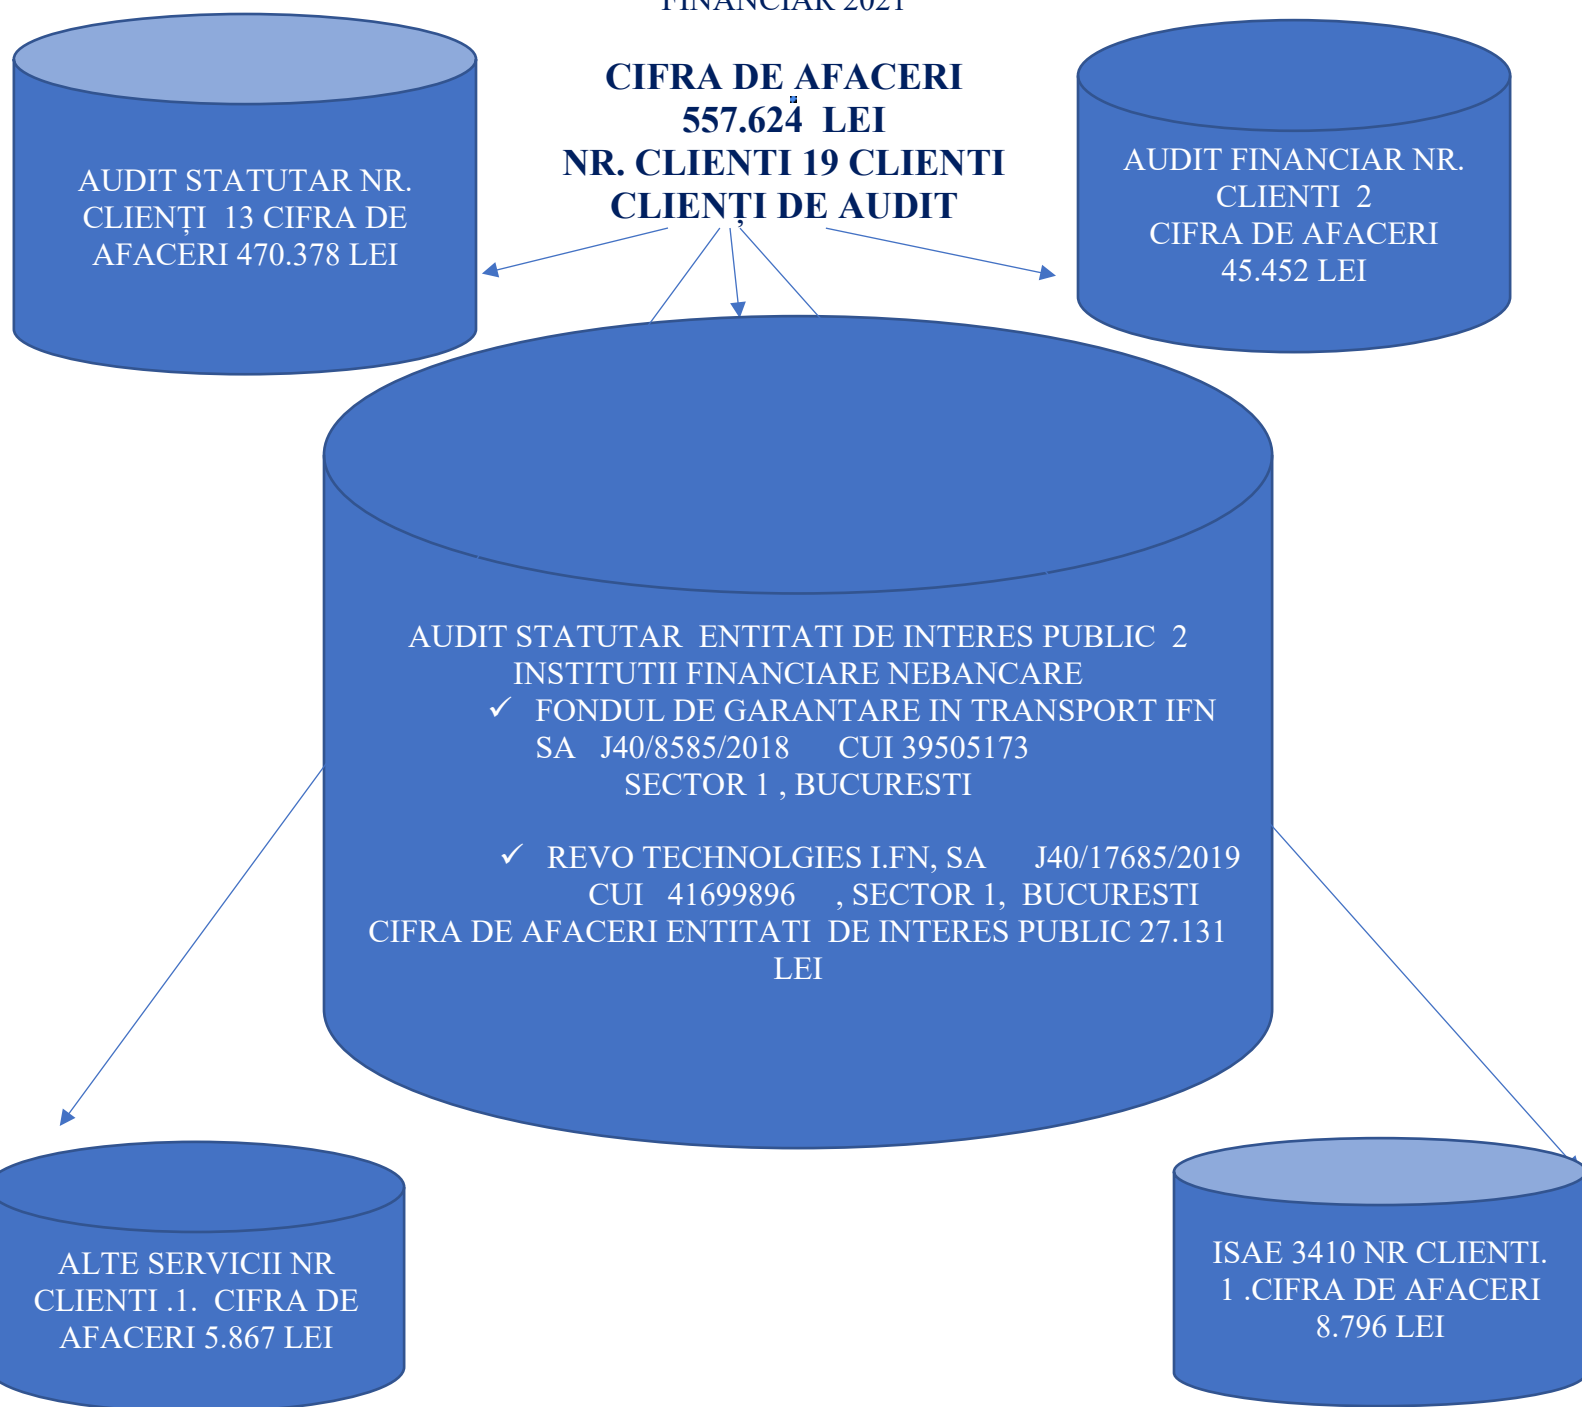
FINANCIAR 2021

CIFRA DE AFACERI
557.624 LEI
NR. CLIENTI 19 CLIENTI
CLIENȚI DE AUDIT

AUDIT STATUTAR NR. CLIENȚI 13 CIFRA DE AFACERI 470.378 LEI

AUDIT FINANCIAR NR. CLIENTI 2
CIFRA DE AFACERI
45.452 LEI

AUDIT STATUTAR ENTITATI DE INTERES PUBLIC 2
INSTITUTII FINANCIARE NEBANCARE
✓ FONDUL DE GARANTARE IN TRANSPORT IFN SA J40/8585/2018 CUI 39505173
SECTOR 1 , BUCURESTI

✓ REVO TECHNOLGIES I.FN, SA J40/17685/2019
CUI 41699896 , SECTOR 1, BUCURESTI
CIFRA DE AFACERI ENTITATI DE INTERES PUBLIC 27.131 LEI

ALTE SERVICII NR CLIENTI .1. CIFRA DE AFACERI 5.867 LEI

ISAE 3410 NR CLIENTI. 1 .CIFRA DE AFACERI 8.796 LEI